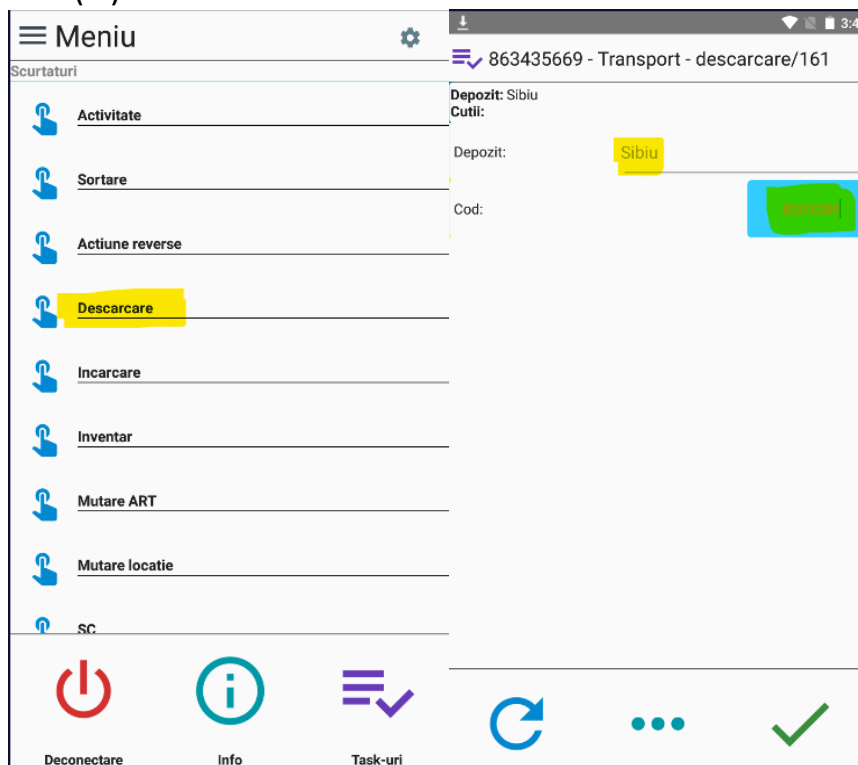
Meniu

Scurtaturi

Activitate

Sortare

Actiune reverse

Descarcare

Incarcare

Inventar

Mutare ART

Mutare locatie

SC

Deconectare

Info

Task-uri

3:4

863435669 - Transport - descarcare/161

Depozit: Sibiu
Cutii:

Depozit: Sibiu

Cod: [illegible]